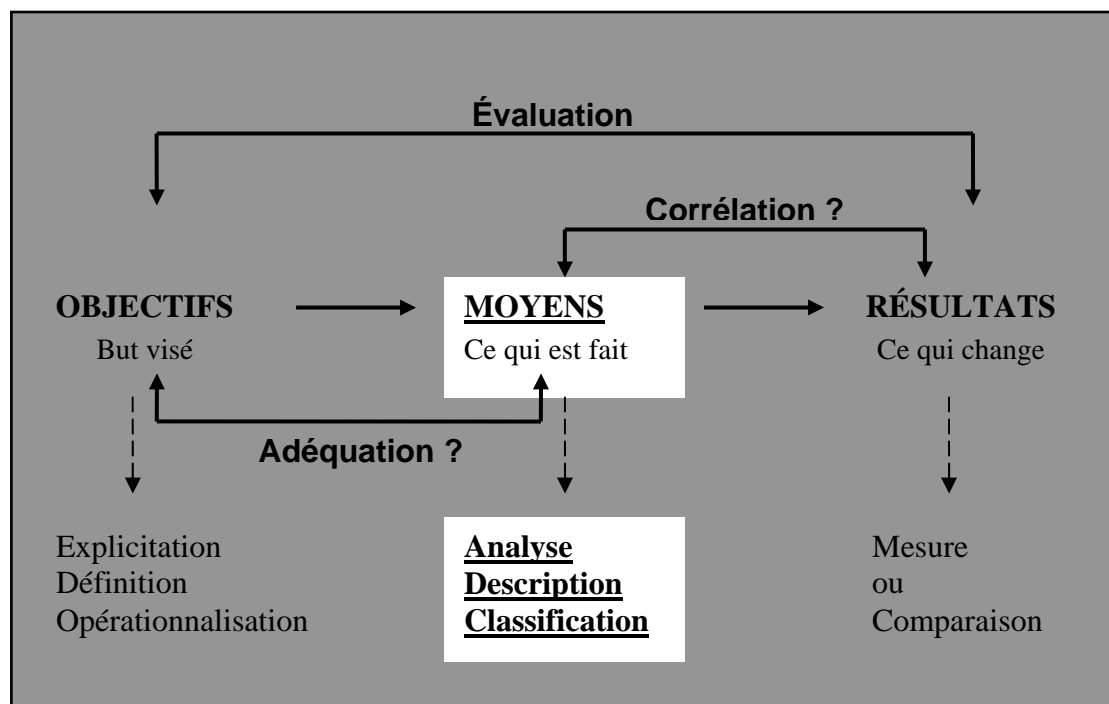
Évaluation

Corrélation ?

OBJECTIFS
But visé

MOYENS
Ce qui est fait

RÉSULTATS
Ce qui change

Adéquation ?

Explicitation
Définition
Opérationnalisation

Analyse
Description
Classification

Mesure
ou
Comparaison